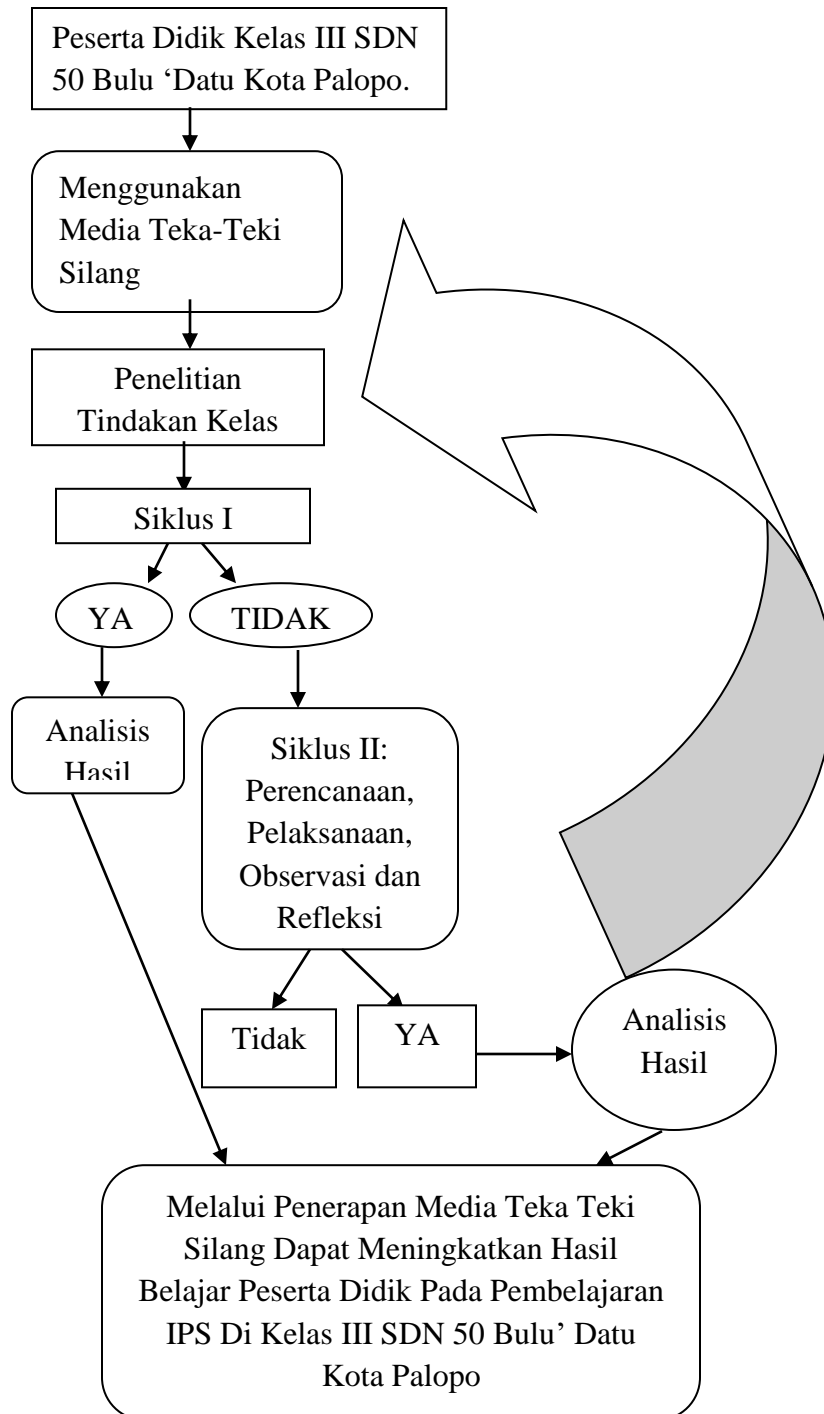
Peserta Didik Kelas III SDN 50 Bulu 'Datu Kota Palopo.

Menggunakan Media Teka-Teki Silang

Penelitian Tindakan Kelas

Siklus I

YA

TIDAK

Analisis Hasil

Siklus II: Perencanaan, Pelaksanaan, Observasi dan Refleksi

Tidak

YA

Analisis Hasil

Melalui Penerapan Media Teka Teki Silang Dapat Meningkatkan Hasil Belajar Peserta Didik Pada Pembelajaran IPS Di Kelas III SDN 50 Bulu' Datu Kota Palopo